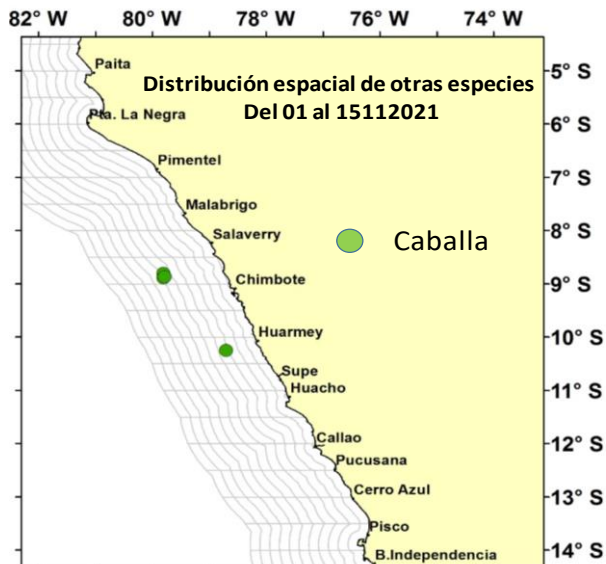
82° W 80° W 78° W 76° W 74° W

Distribución espacial de otras especies
Del 01 al 15112021

Caballa

Paita
Pta. La Negra
Pimentel
Malabrigo
Salaverry
Chimbote
Huarmey
Supe
Huacho
Callao
Pucusana
Cerro Azul
Pisco
B.Independencia

5° S
6° S
7° S
8° S
9° S
10° S
11° S
12° S
13° S
14° S